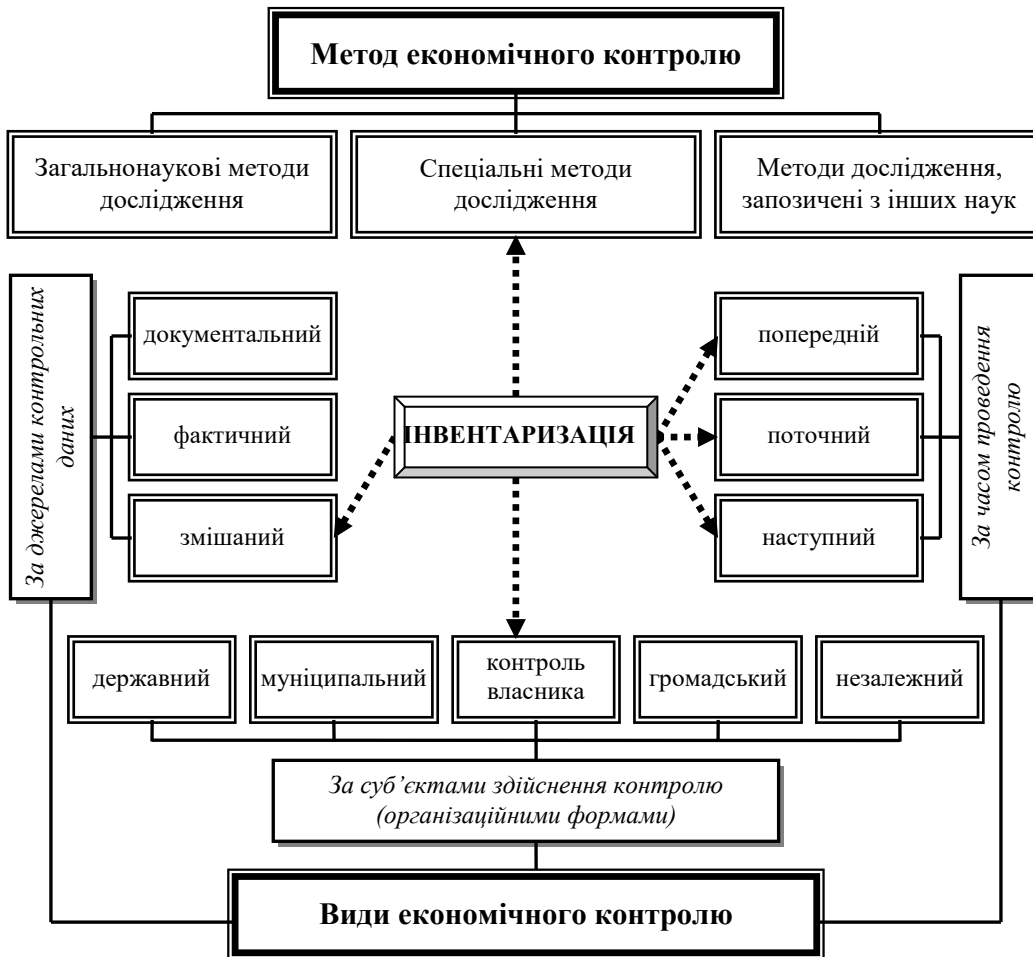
Метод економічного контролю

Загальнонаукові методи дослідження

Спеціальні методи дослідження

Методи дослідження, запозичені з інших наук

За джерелами контрольних даних

документальний

фактичний

змішаний

ІНВЕНТАРИЗАЦІЯ

попередній

поточний

наступний

За часом проведення контролю

державний

муніципальний

контроль власника

громадський

незалежний

За суб'єктами здійснення контролю (організаційними формами)

Види економічного контролю